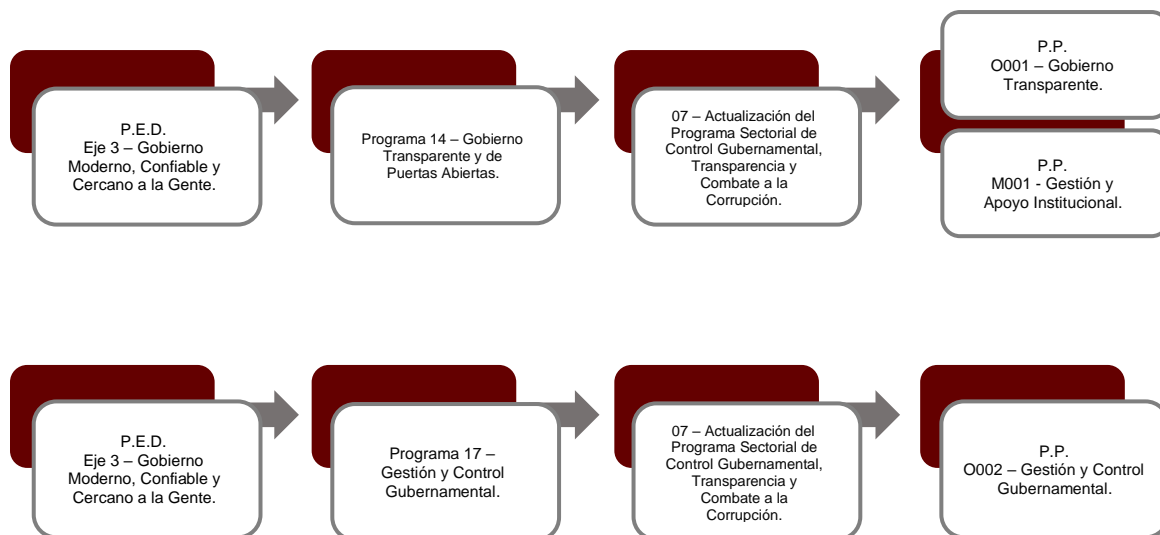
P.E.D.
Eje 3 – Gobierno Moderno, Confiable y Cercano a la Gente.

Programa 14 – Gobierno Transparente y de Puertas Abiertas.

07 – Actualización del Programa Sectorial de Control Gubernamental, Transparencia y Combate a la Corrupción.

P.P.
O001 – Gobierno Transparente.

P.P.
M001 - Gestión y Apoyo Institucional.

P.E.D.
Eje 3 – Gobierno Moderno, Confiable y Cercano a la Gente.

Programa 17 – Gestión y Control Gubernamental.

07 – Actualización del Programa Sectorial de Control Gubernamental, Transparencia y Combate a la Corrupción.

P.P.
O002 – Gestión y Control Gubernamental.